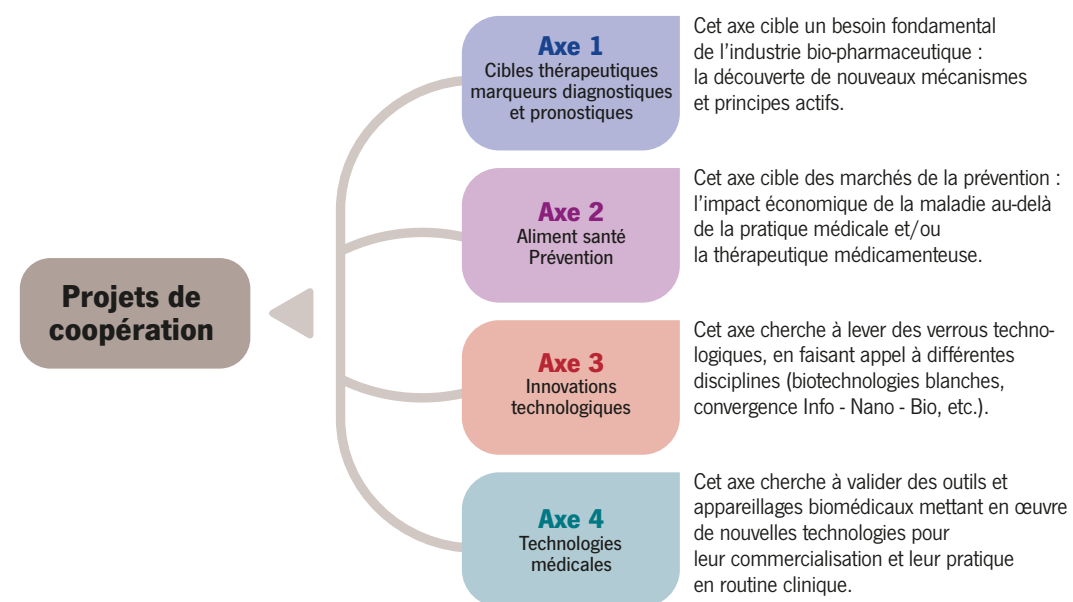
Projets de coopération

Axe 1
Cibles thérapeutiques marqueurs diagnostiques et pronostiques

Cet axe cible un besoin fondamental de l'industrie bio-pharmaceutique : la découverte de nouveaux mécanismes et principes actifs.

Axe 2
Aliment santé
Prévention

Cet axe cible des marchés de la prévention : l'impact économique de la maladie au-delà de la pratique médicale et/ou la thérapeutique médicamenteuse.

Axe 3
Innovations technologiques

Cet axe cherche à lever des verrous technologiques, en faisant appel à différentes disciplines (biotechnologies blanches, convergence Info - Nano - Bio, etc.).

Axe 4
Technologies médicales

Cet axe cherche à valider des outils et appareillages biomédicaux mettant en œuvre de nouvelles technologies pour leur commercialisation et leur pratique en routine clinique.